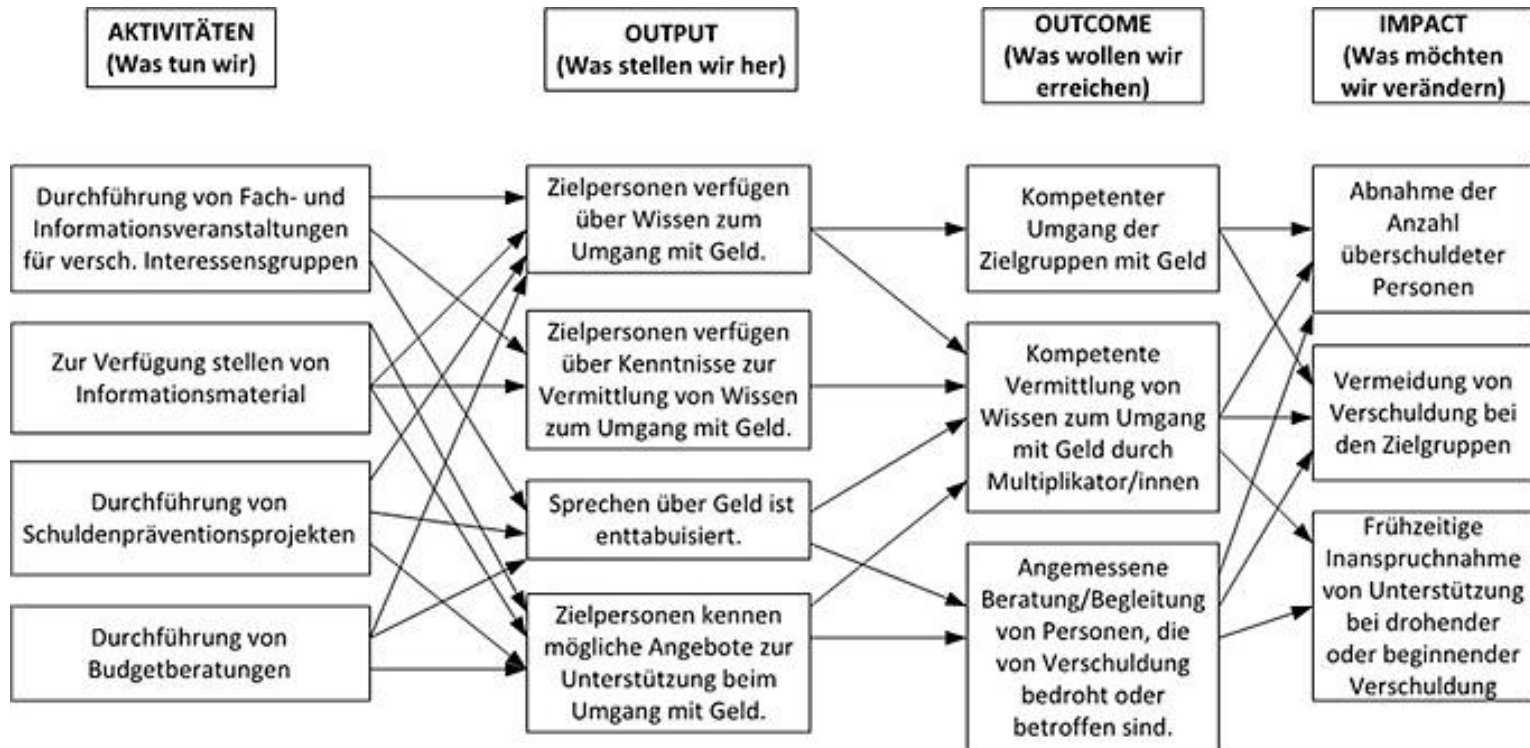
AKTIVITÄTEN
(Was tun wir)

OUTPUT
(Was stellen wir her)

OUTCOME
(Was wollen wir erreichen)

IMPACT
(Was möchten wir verändern)

Durchführung von Fach- und Informationsveranstaltungen für versch. Interessensgruppen

Zur Verfügung stellen von Informationsmaterial

Durchführung von Schuldenpräventionsprojekten

Durchführung von Budgetberatungen

Zielpersonen verfügen über Wissen zum Umgang mit Geld.

Zielpersonen verfügen über Kenntnisse zur Vermittlung von Wissen zum Umgang mit Geld.

Sprechen über Geld ist enttabuisiert.

Zielpersonen kennen mögliche Angebote zur Unterstützung beim Umgang mit Geld.

Kompetenter Umgang der Zielgruppen mit Geld

Kompetente Vermittlung von Wissen zum Umgang mit Geld durch Multiplikator/innen

Angemessene Beratung/Begleitung von Personen, die von Verschuldung bedroht oder betroffen sind.

Abnahme der Anzahl überschuldeter Personen

Vermeidung von Verschuldung bei den Zielgruppen

Frühzeitige Inanspruchnahme von Unterstützung bei drohender oder beginnender Verschuldung